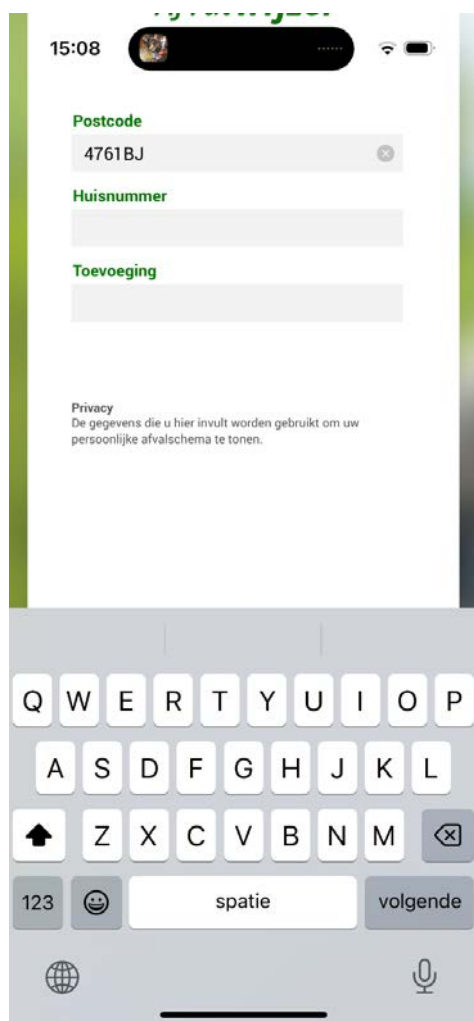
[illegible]

15:08

Postcode

4761BJ

Huisnummer

Toevoeging

Privacy
De gegevens die u hier invult worden gebruikt om uw persoonlijke afvalschema te tonen.

Q W E R T Y U I O P
A S D F G H J K L
Z X C V B N M
123 spatie volgende